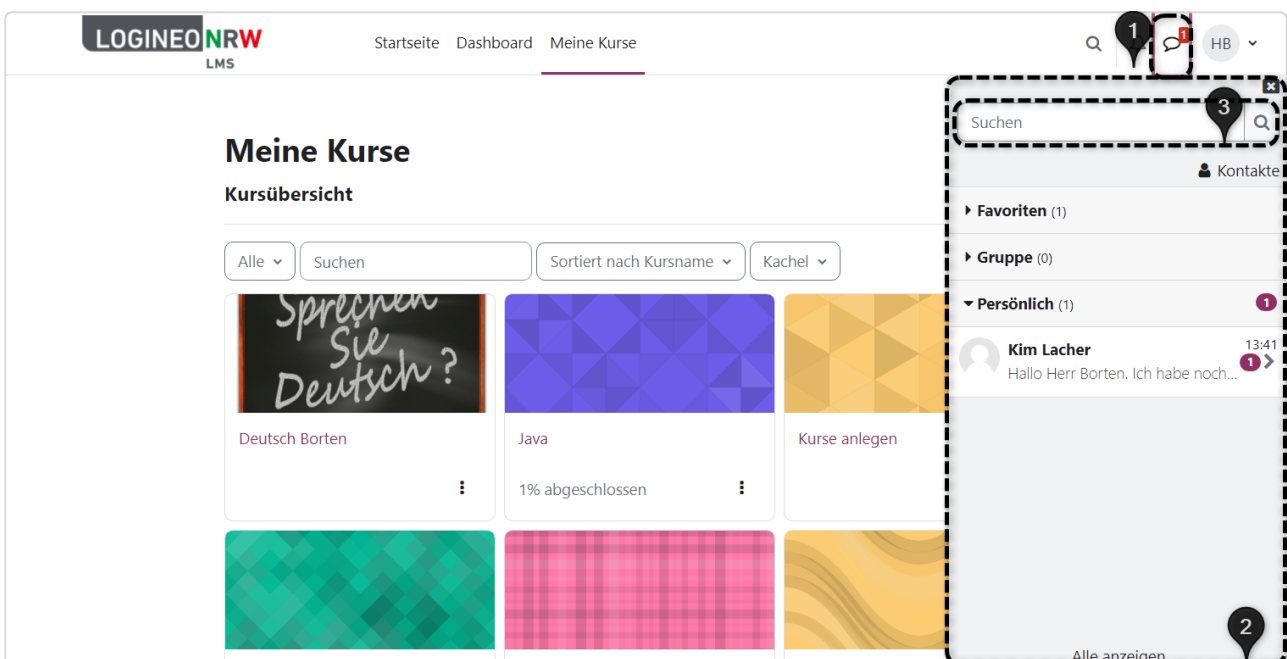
LOGINEO NRW
LMS

Startseite Dashboard Meine Kurse

1 1 HB

3
Suchen

Kontakte

Favoriten (1)

Gruppe (0)

Persönlich (1) 1

Kim Lacher 13:41
Hallo Herr Borten. Ich habe noch... 1

2
Alle anzeigen

Meine Kurse

Kursübersicht

Alle Suchen Sortiert nach Kursname Kachel

Sprechen Sie Deutsch?

Deutsch Borten

Java

1% abgeschlossen

Kurse anlegen